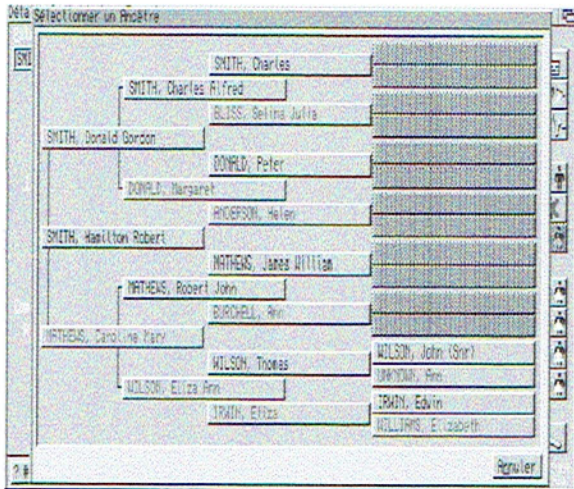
Déta Sélectionner un Ancêtre

SMI

SMITH, Charles

SMITH, Charles Alfred

BLISS, Selina Julia

SMITH, Donald Gordon

DONALD, Peter

DONALD, Margaret

ANDERSON, Helen

SMITH, Hamilton Robert

MATHEWS, James William

MATHEWS, Robert John

BURCHELL, Ann

MATHEWS, Caroline Mary

WILSON, Thomas

WILSON, John (Snr)

UNKNOWN, Ann

WILSON, Eliza Ann

IRWIN, Eliza

IRWIN, Edwin

WILLIAMS, Elizabeth

?

Annuler